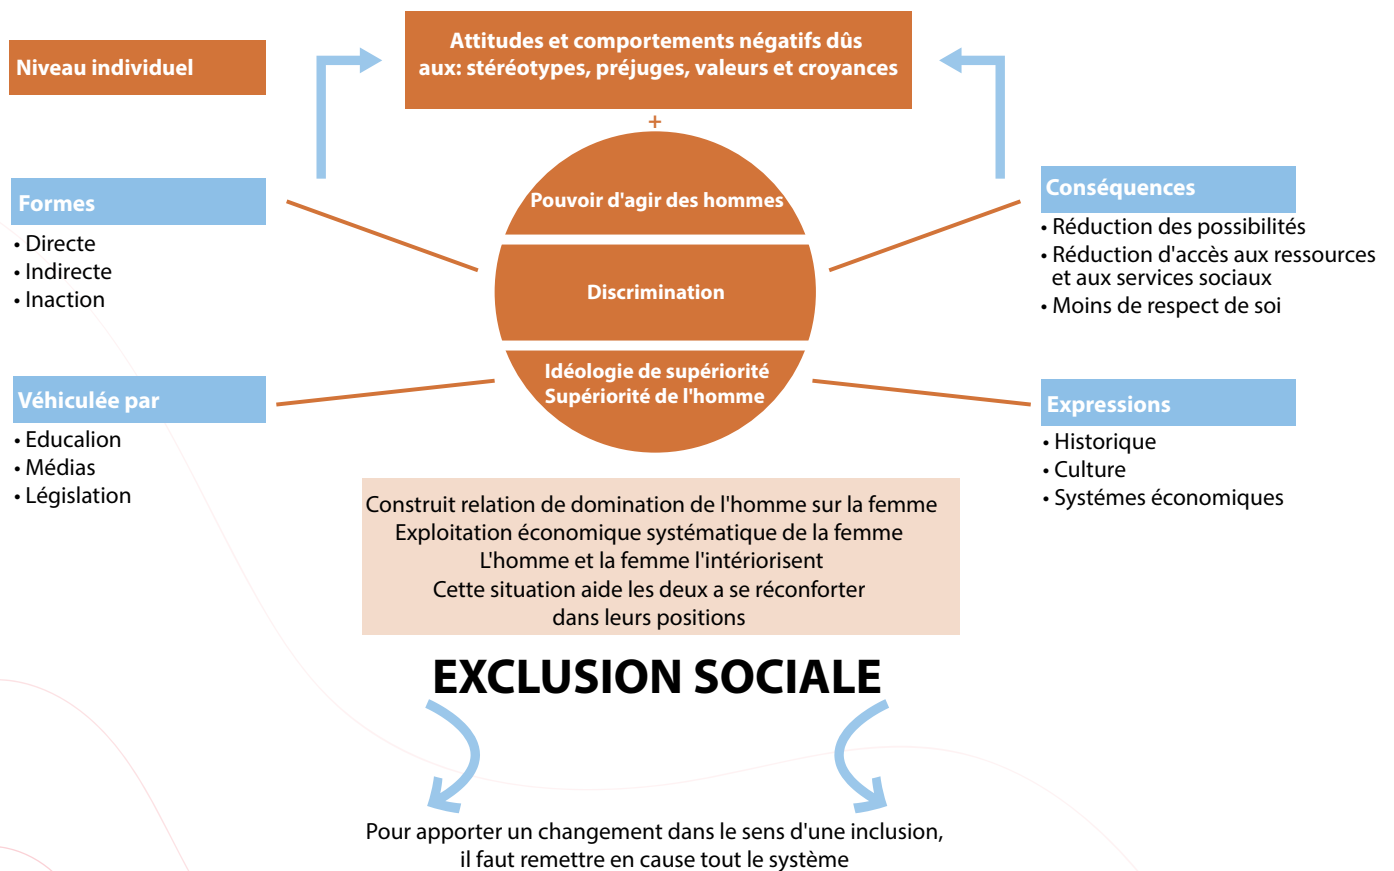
Niveau individuel

Attitudes et comportements négatifs dûs aux: stéréotypes, préjuges, valeurs et croyances

+

Pouvoir d'agir des hommes

Discrimination

Idéologie de supériorité
Supériorité de l'homme

Formes
• Directe
• Indirecte
• Inaction

Véhiculée par
• Educalion
• Médias
• Législation

Conséquences
• Réduction des possibilités
• Réduction d'accès aux ressources et aux services sociaux
• Moins de respect de soi

Expressions
• Historique
• Culture
• Systémes économiques

Construit relation de domination de l'homme sur la femme
Exploitation économique systématique de la femme
L'homme et la femme l'intériorisent
Cette situation aide les deux a se réconforter dans leurs positions

EXCLUSION SOCIALE

Pour apporter un changement dans le sens d'une inclusion, il faut remettre en cause tout le système